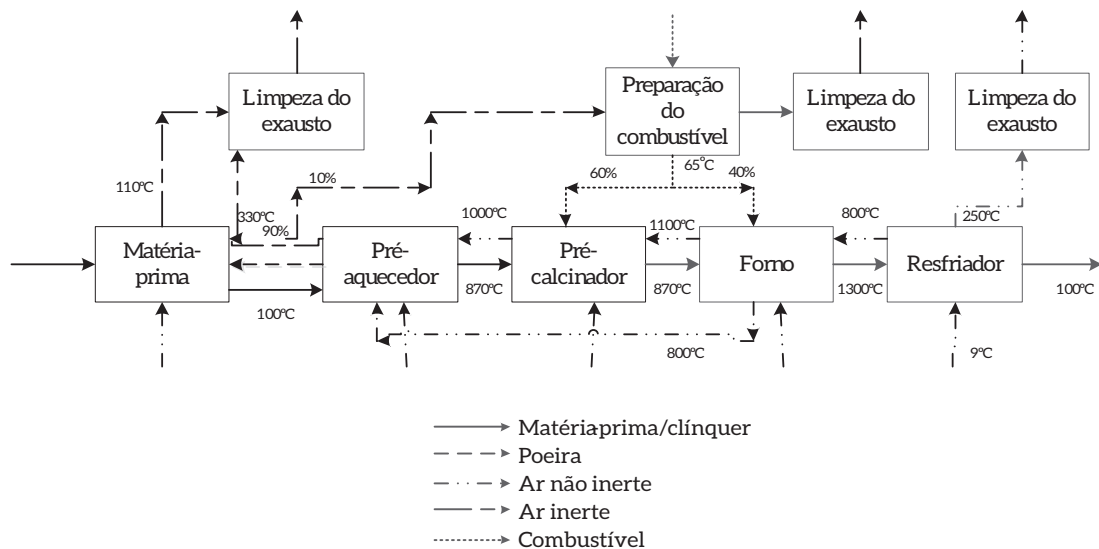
Limpeza do exausto

Preparação do combustível

Limpeza do exausto

Limpeza do exausto

110°C

330°C

90%

10%

60%

65°C

40%

1000°C

1100°C

800°C

250°C

Matéria-prima

Pré-aquecedor

Pré-calcinador

Forno

Resfriador

100°C

870°C

870°C

1300°C

100°C

800°C

9°C

Matéria-prima/clínquer
Poeira
Ar não inerte
Ar inerte
Combustível